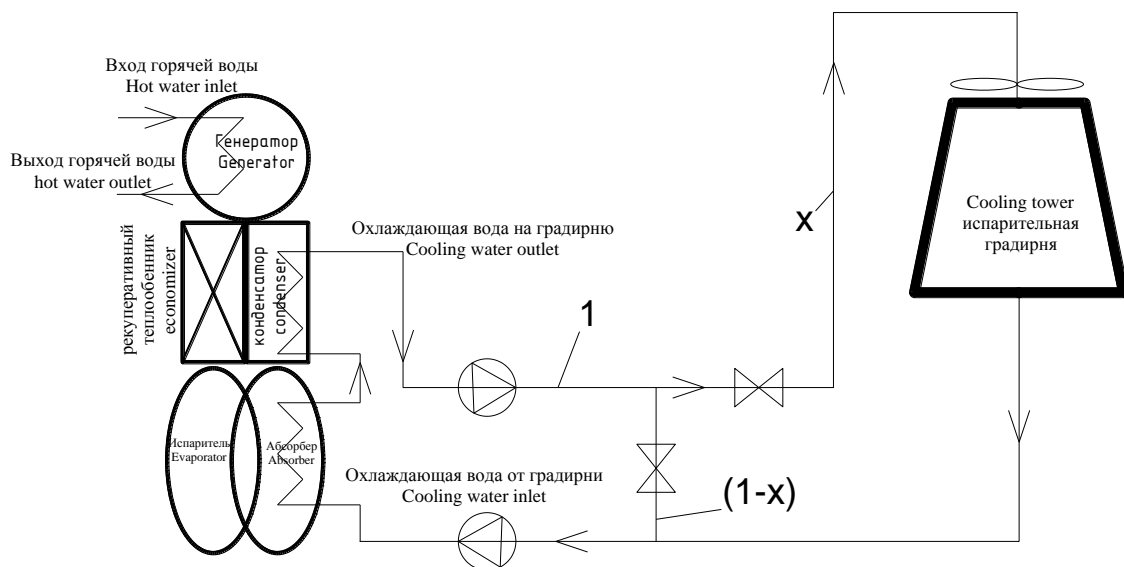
Вход горячей воды
Hot water inlet

Генератор
Generator

Выход горячей воды
hot water outlet

рекуперативный теплообенник
economizer

конденсатор
condenser

Охлаждающая вода на градирню
Cooling water outlet

x

Cooling tower
испарительная градирня

1

Испаритель
Evaporator

Абсорбер
Absorber

Охлаждающая вода от градирни
Cooling water inlet

(1-x)